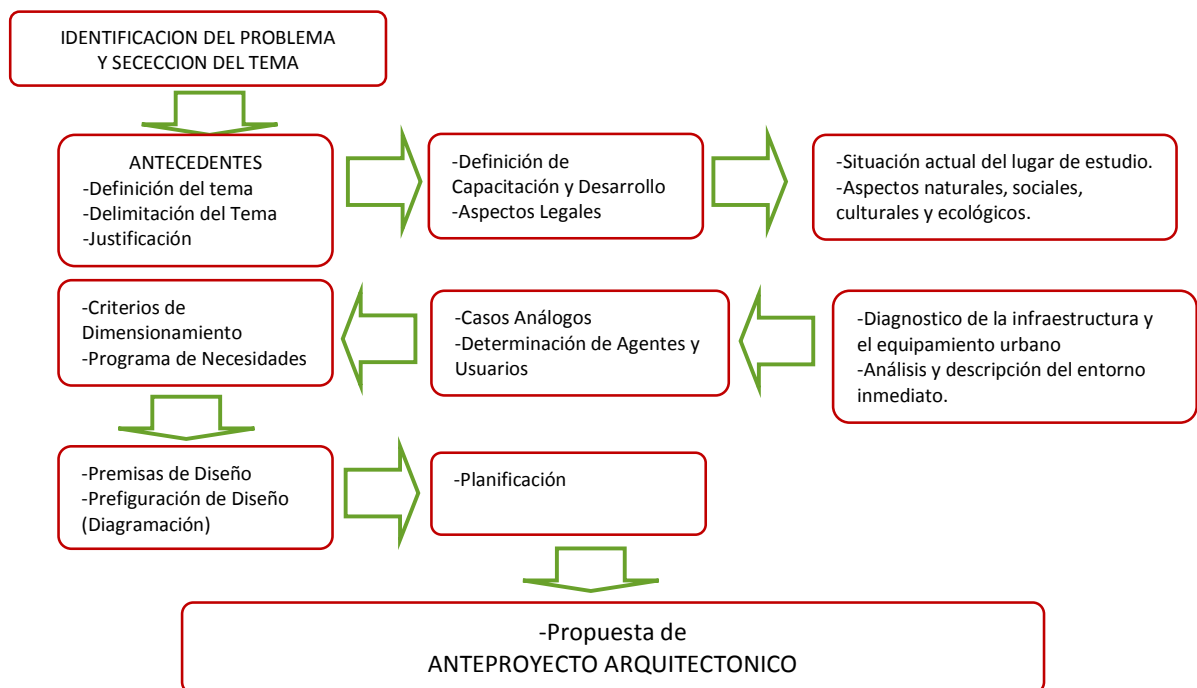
IDENTIFICACION DEL PROBLEMA
Y SECECCION DEL TEMA

ANTECEDENTES
-Definición del tema
-Delimitación del Tema
-Justificación

-Definición de Capacitación y Desarrollo
-Aspectos Legales

-Situación actual del lugar de estudio.
-Aspectos naturales, sociales, culturales y ecológicos.

-Diagnostico de la infraestructura y el equipamiento urbano
-Análisis y descripción del entorno inmediato.

-Casos Análogos
-Determinación de Agentes y Usuarios

-Criterios de Dimensionamiento
-Programa de Necesidades

-Premisas de Diseño
-Prefiguración de Diseño (Diagramación)

-Planificación

-Propuesta de
ANTEPROYECTO ARQUITECTONICO